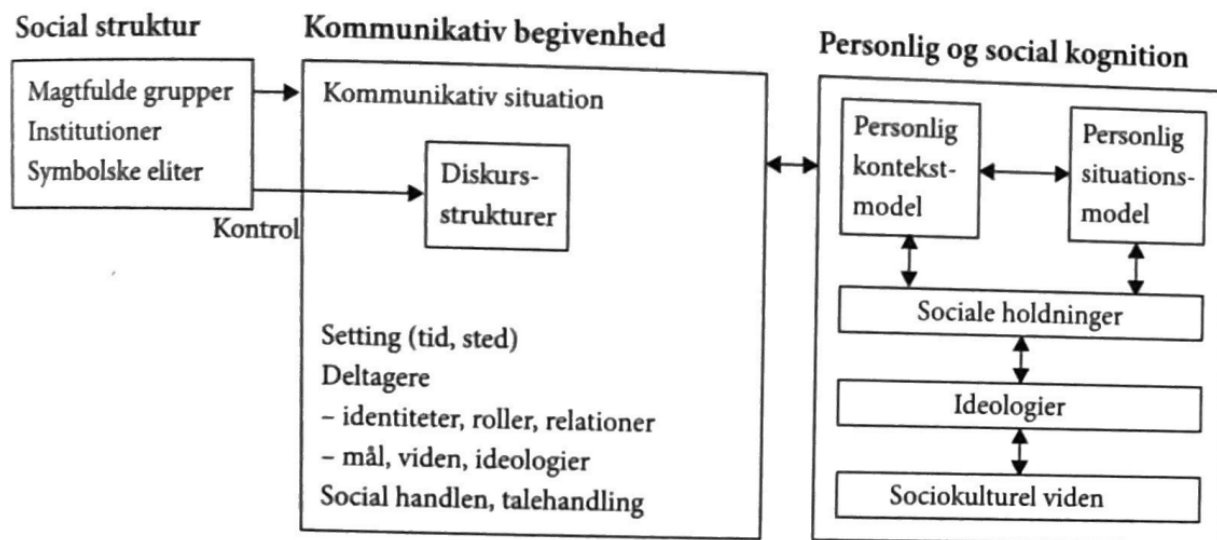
Social struktur

Magtfulde grupper
Institutioner
Symbolske eliter

Kontrol

Kommunikativ begivenhed

Kommunikativ situation

Diskursstrukturer

Setting (tid, sted)
Deltagere
– identiteter, roller, relationer
– mål, viden, ideologier
Social handlen, talehandling

Personlig og social kognition

Personlig kontekstmodel

Personlig situationsmodel

Sociale holdninger

Ideologier

Sociokulturel viden